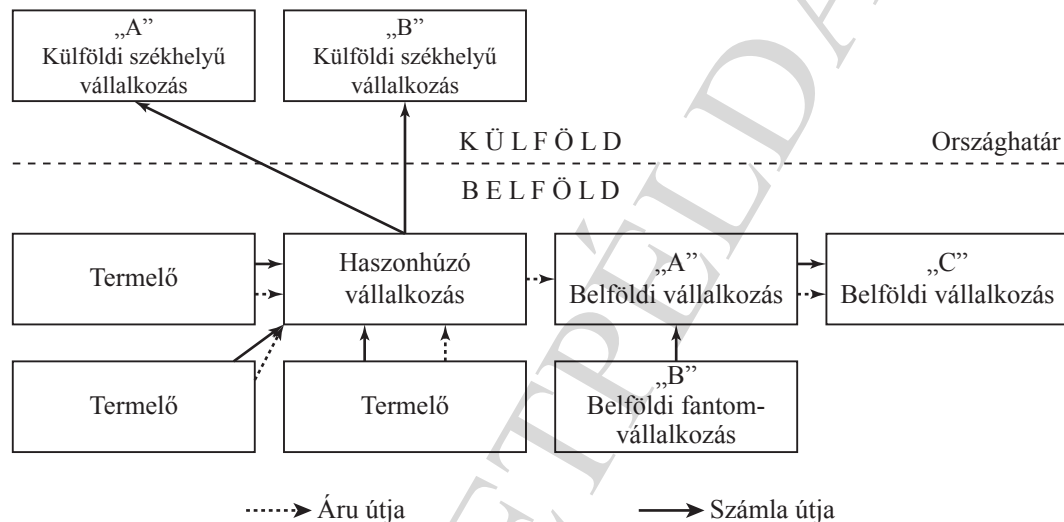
„A” Külföldi székhelyű vállalkozás

„B” Külföldi székhelyű vállalkozás

K Ü L F Ö L D

Országhatár

B E L F Ö L D

Termelő

Haszonhúzó vállalkozás

„A” Belföldi vállalkozás

„C” Belföldi vállalkozás

Termelő

Termelő

„B” Belföldi fantomvállalkozás

Áru útja

Számla útja